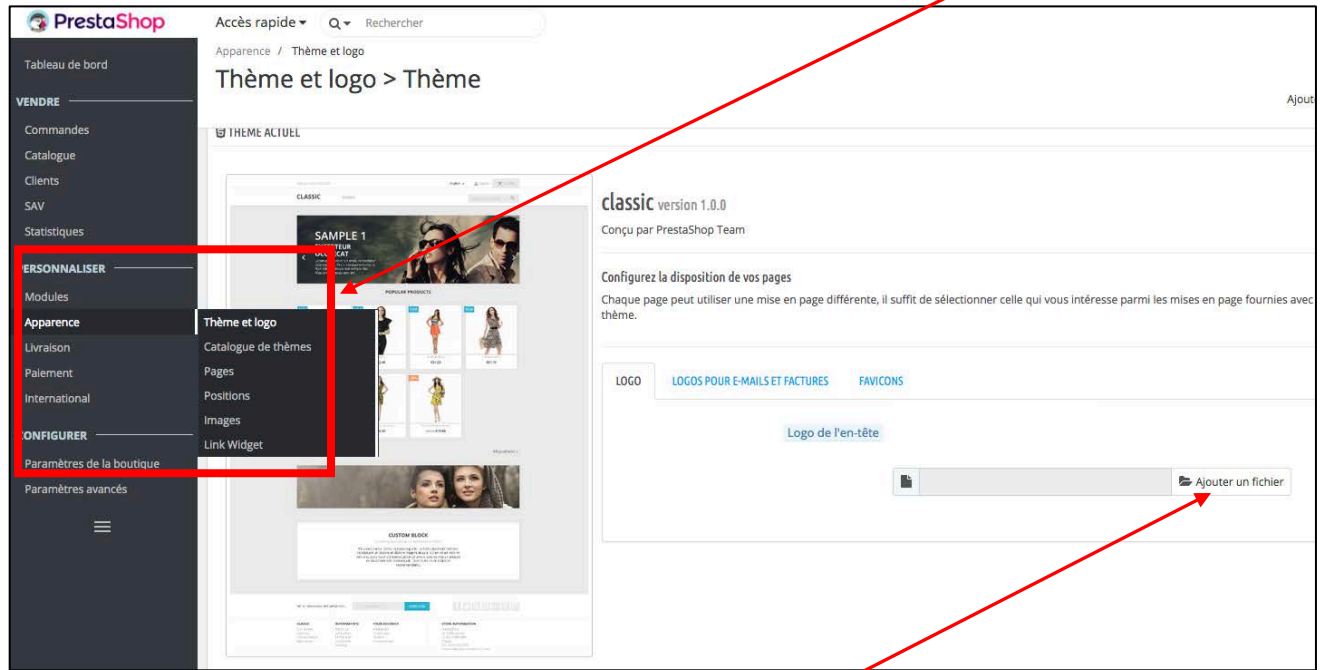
PrestaShop
Accès rapide ▾
Rechercher
Tableau de bord
VENDRE
Commandes
Catalogue
Clients
SAV
Statistiques
PERSONNALISER
Modules
Apparence
Livraison
Paiement
International
CONFIGURER
Paramètres de la boutique
Paramètres avancés

Thème et logo
Catalogue de thèmes
Pages
Positions
Images
Link Widget

Apparence / Thème et logo
Thème et logo > Thème
Ajout
THÈME ACTUEL

CLASSIC
SAMPLE 1
POPULAR PRODUCTS
CUSTOM BLOCK

classic version 1.0.0
Conçu par PrestaShop Team

Configurez la disposition de vos pages
Chaque page peut utiliser une mise en page différente, il suffit de sélectionner celle qui vous intéresse parmi les mises en page fournies avec thème.

LOGO
LOGOS POUR E-MAILS ET FACTURES
FAVICONS

Logo de l'en-tête
Ajouter un fichier